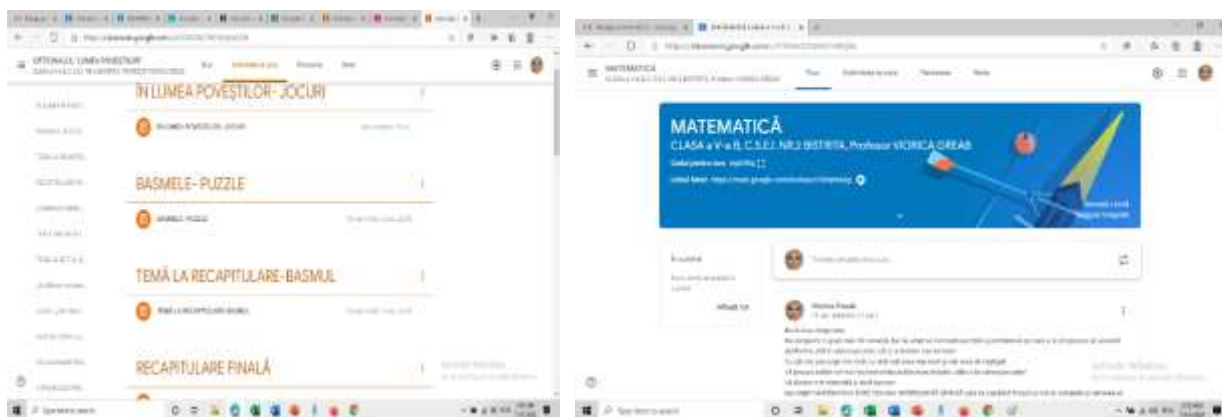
OPȚIONALUL "LUMEA POVEȘTILOR"

ÎN LUMEA POVEȘTILOR- JOCURI

BASMELE- PUZZLE

TEMĂ LA RECAPITULARE-BASMUL

RECAPITULARE FINALĂ

MATEMATICĂ

MATEMATICĂ
CLASA a V-a B, C.S.E.I. NR.2 BISTRIȚA, Profesor VIORICA GREAB

Viorica Greab